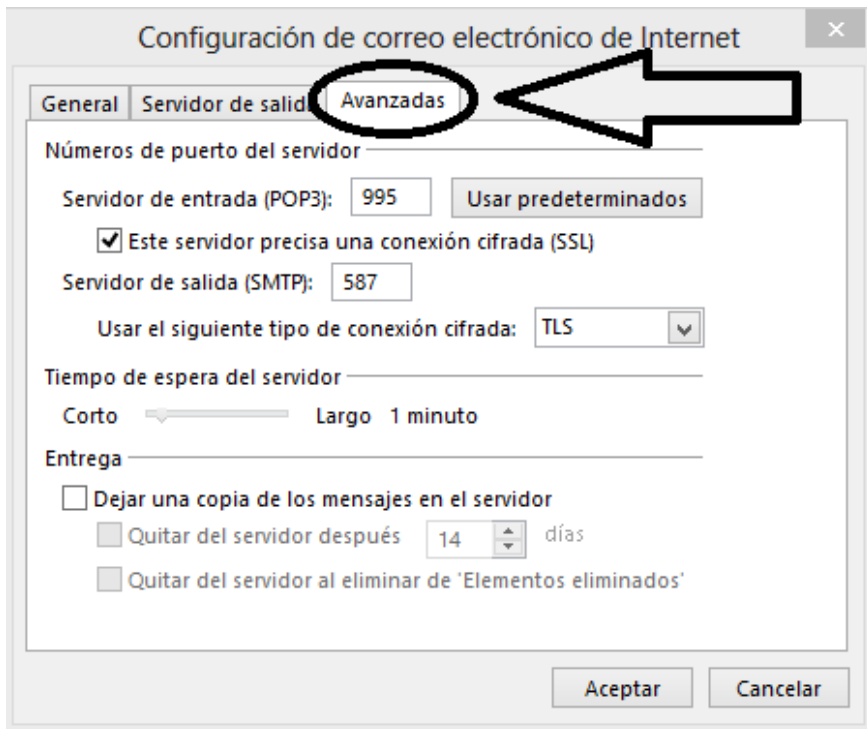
Configuración de correo electrónico de Internet

×

General | Servidor de salid | Avanzadas

Números de puerto del servidor

Servidor de entrada (POP3): 995 Usar predeterminados

Este servidor precisa una conexión cifrada (SSL)

Servidor de salida (SMTP): 587

Usar el siguiente tipo de conexión cifrada: TLS

Tiempo de espera del servidor

Corto Largo 1 minuto

Entrega

Dejar una copia de los mensajes en el servidor

Quitar del servidor después 14 días

Quitar del servidor al eliminar de 'Elementos eliminados'

Aceptar Cancelar